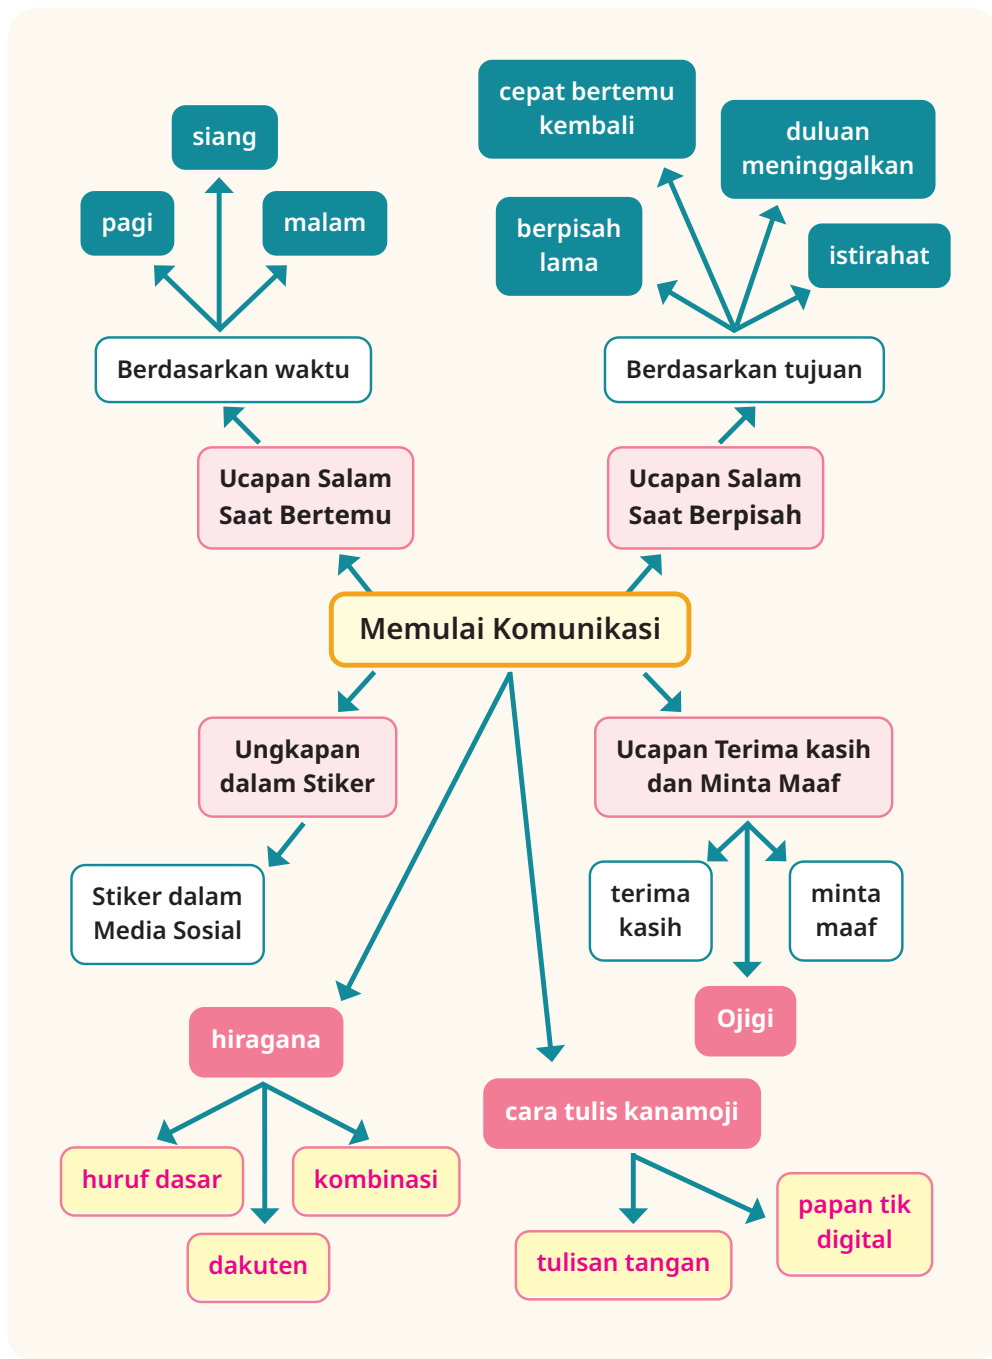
siang

pagi

malam

Berdasarkan waktu

cepat bertemu kembali

duluan meninggalkan

berpisah lama

istirahat

Berdasarkan tujuan

Ucapan Salam Saat Bertemu

Ucapan Salam Saat Berpisah

Memulai Komunikasi

Ungkapan dalam Stiker

Ucapan Terima kasih dan Minta Maaf

Stiker dalam Media Sosial

terima kasih

minta maaf

Ojigi

hiragana

cara tulis kanamoji

huruf dasar

kombinasi

dakuten

tulisan tangan

papan tik digital